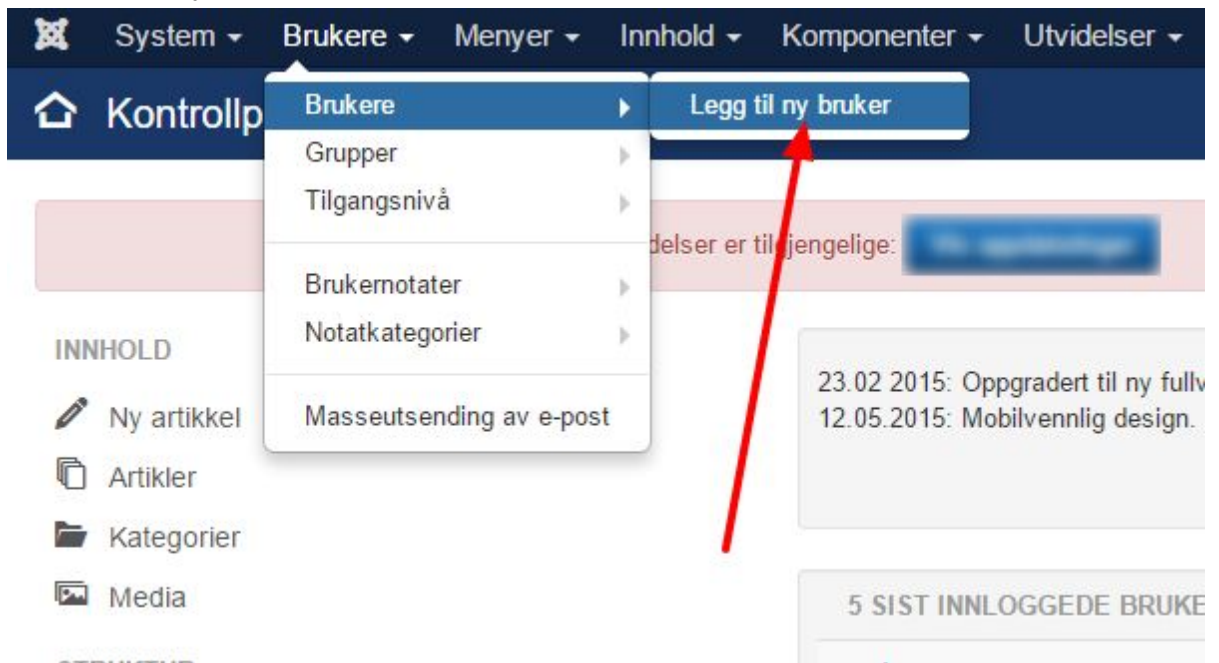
System ▾ Brukere ▾ Menyer ▾ Innhold ▾ Komponenter ▾ Utvidelser ▾

Kontrollp

Brukere
Grupper
Tilgangsnivå

Brukernotater
Notatkategorier

Masseutsending av e-post

Legg til ny bruker

delser er tilgjengelige: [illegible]

INNHOLD

Ny artikkel
Artikler
Kategorier
Media

23.02 2015: Oppgradert til ny fullv
12.05.2015: Mobilvennlig design.

5 SIST INNLOGGEDE BRUKE